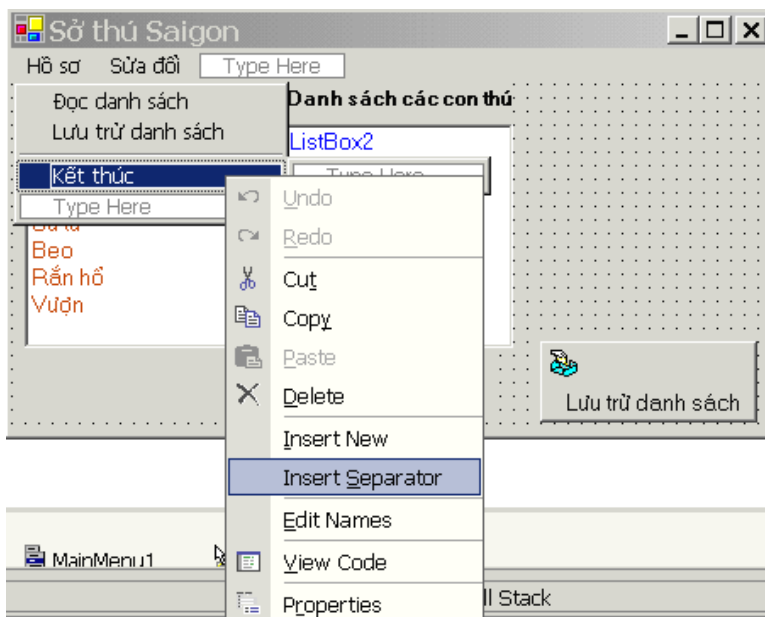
Sở thú Saigon

Hồ sơ   Sửa đổi   Type Here

Đọc danh sách
Lưu trữ danh sách
Kết thúc
Type Here

Danh sách các con thú
ListBox2
Type Here

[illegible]
Beo
Rắn hổ
Vượn

Undo
Redo
Cut
Copy
Paste
Delete
Insert New
Insert Separator
Edit Names
View Code
Properties

Lưu trữ danh sách

MainMenu1

ll Stack